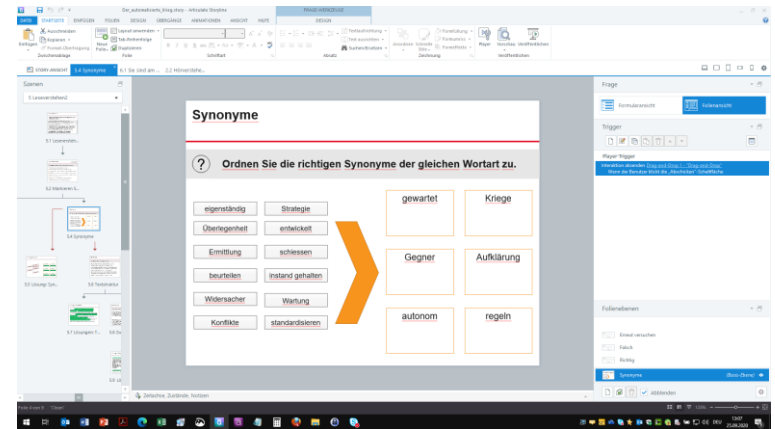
Der_automatisierte_Krieg.story - Articulate Storyline

FRAGE-WERKZEUGE

DATEI STARTSEITE EINFÜGEN FOLIEN DESIGN ÜBERGÄNGE ANIMATIONEN ANSICHT HILFE DESIGN

Ausschneiden Kopieren Format übertragen Einfügen Zwischenablage

Layout anwenden Zurücksetzen Duplizieren Neue Folie Folie

Schriftart

Absatz

Formen Zeichnung

Player Vorschau Veröffentlichen Veröffentlichen

STORY-ANSICHT 5.4 Synonyme 6.1 Sie sind am ... 2.2 Hörverstehe...

Szenen

5 Leseverstehen2

5.1 Leseverstehen

5.2 Markieren S...

5.4 Synonyme

5.5 Lösung Syn...

5.6 Textstruktur

5.7 Lösungen T...

Synonyme

?

Ordnen Sie die richtigen Synonyme der gleichen Wortart zu.

| eigenständig | Strategie |
|---|---|
| Überlegenheit | entwickelt |
| Ermittlung | schiessen |
| beurteilen | instand gehalten |
| Widersacher | Wartung |
| Konflikte | standardisieren |

| gewartet | Kriege |
|---|---|
| Gegner | Aufklärung |
| autonom | regeln |

Frage

Formularansicht Folienansicht

Trigger

Player-Trigger

Interaktion absenden Drag-and-Drop 1 - "Drag-and-Drop"
Wenn der Benutzer klickt die „Abschicken"-Schaltfläche

Folienebenen

Erneut versuchen

Falsch

Richtig

Synonyme (Basis-Ebene)

Abblenden

Zeitachse, Zustände, Notizen

Folie 4 von 9 "Clean"

13:07 25.09.2020